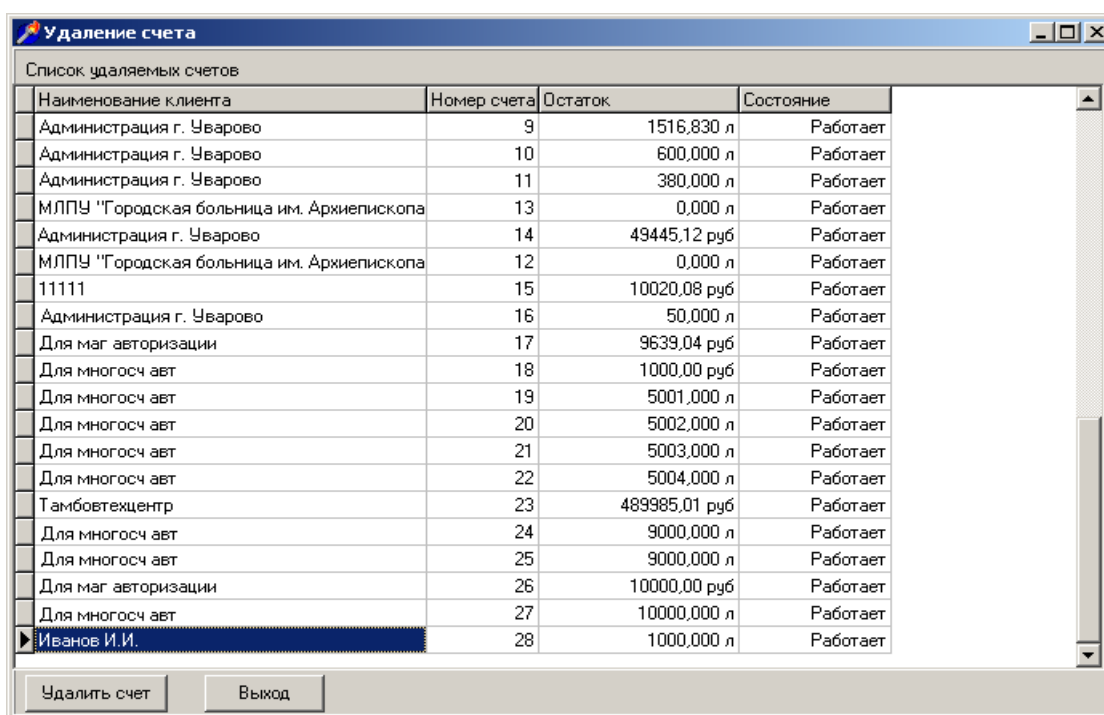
Удаление счета

Список удаляемых счетов

| Наименование клиента | Номер счета | Остаток | Состояние |
|---|---|---|---|
| Администрация г. Уварово | 9 | 1516,830 л | Работает |
| Администрация г. Уварово | 10 | 600,000 л | Работает |
| Администрация г. Уварово | 11 | 380,000 л | Работает |
| МЛПУ "Городская больница им. Архиепископа | 13 | 0,000 л | Работает |
| Администрация г. Уварово | 14 | 49445,12 руб | Работает |
| МЛПУ "Городская больница им. Архиепископа | 12 | 0,000 л | Работает |
| 11111 | 15 | 10020,08 руб | Работает |
| Администрация г. Уварово | 16 | 50,000 л | Работает |
| Для маг авторизации | 17 | 9639,04 руб | Работает |
| Для многосч авт | 18 | 1000,00 руб | Работает |
| Для многосч авт | 19 | 5001,000 л | Работает |
| Для многосч авт | 20 | 5002,000 л | Работает |
| Для многосч авт | 21 | 5003,000 л | Работает |
| Для многосч авт | 22 | 5004,000 л | Работает |
| Тамбовтехцентр | 23 | 489985,01 руб | Работает |
| Для многосч авт | 24 | 9000,000 л | Работает |
| Для многосч авт | 25 | 9000,000 л | Работает |
| Для маг авторизации | 26 | 10000,00 руб | Работает |
| Для многосч авт | 27 | 10000,000 л | Работает |
| Иванов И.И. | 28 | 1000,000 л | Работает |

Удалить счет

Выход